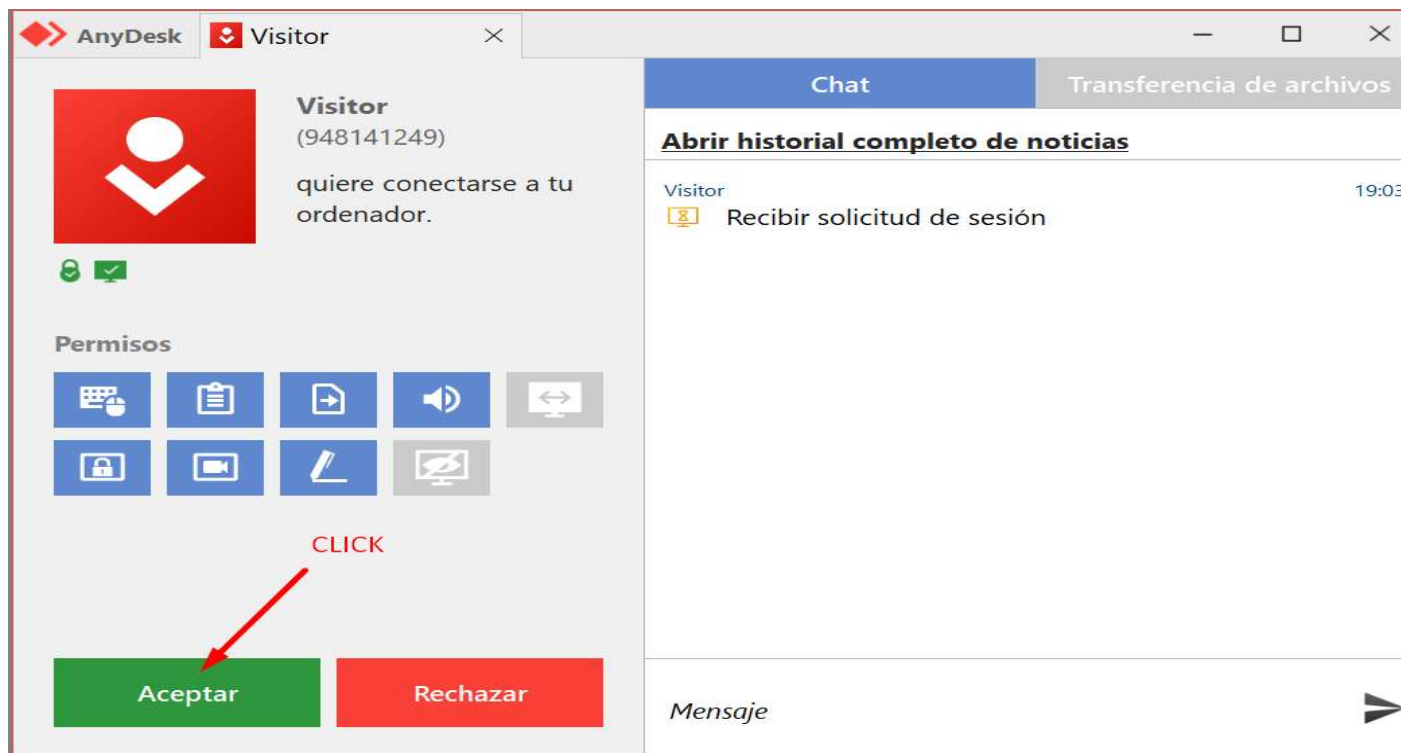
AnyDesk Visitor ×

Visitor
(948141249)
quiere conectarse a tu ordenador.

Permisos

CLICK

Aceptar Rechazar

Chat Transferencia de archivos

Abrir historial completo de noticias

Visitor 19:03
Recibir solicitud de sesión

Mensaje